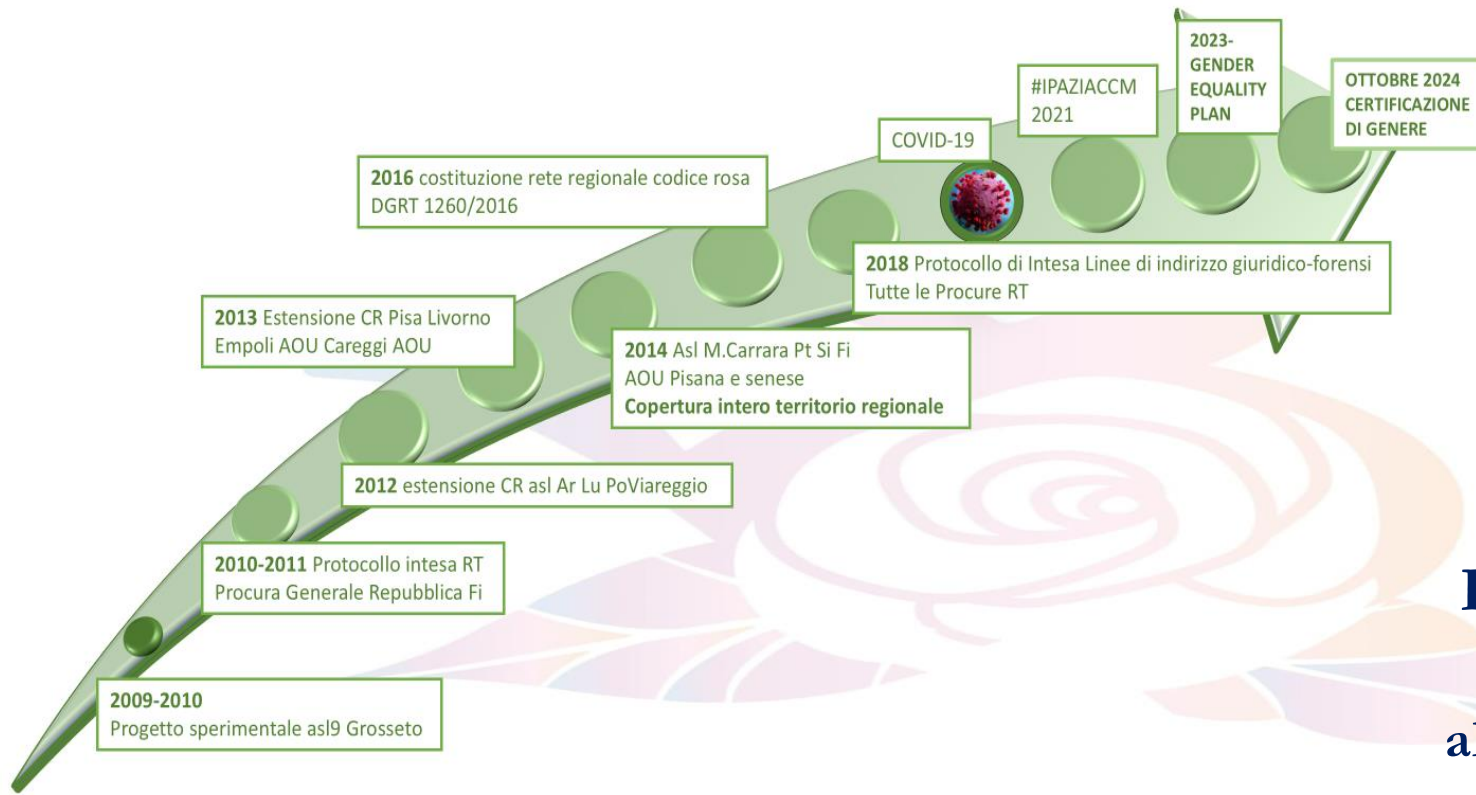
2009-2010
Progetto sperimentale asl9 Grosseto

2010-2011 Protocollo intesa RT
Procura Generale Repubblica Fi

2012 estensione CR asl Ar Lu PoViareggio

2013 Estensione CR Pisa Livorno
Empoli AOU Careggi AOU

2014 Asl M.Carrara Pt Si Fi
AOU Pisana e senese
Copertura intero territorio regionale

2016 costituzione rete regionale codice rosa
DGRT 1260/2016

2018 Protocollo di Intesa Linee di indirizzo giuridico-forensi
Tutte le Procure RT

COVID-19

#IPAZIACCM
2021

2023-
GENDER
EQUALITY
PLAN

OTTOBRE 2024
CERTIFICAZIONE
DI GENERE

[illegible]

a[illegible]